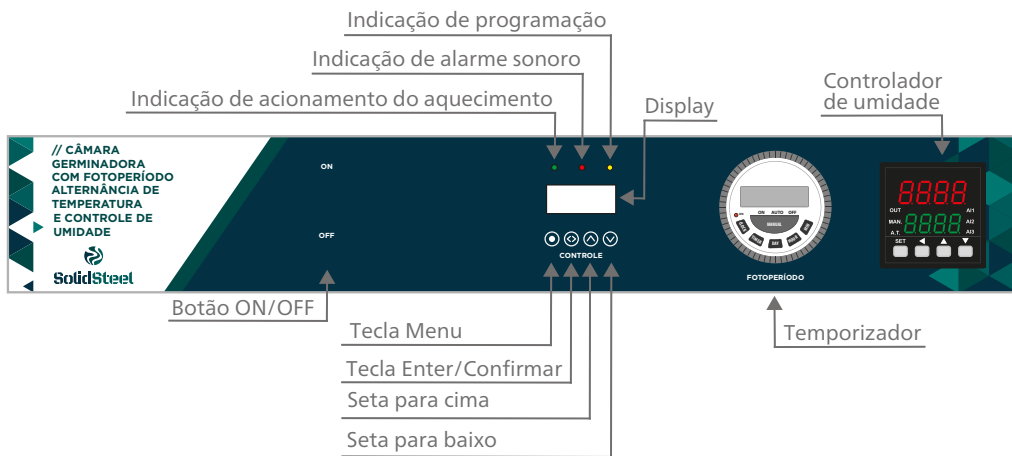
Indicação de programação

Indicação de alarme sonoro

Indicação de acionamento do aquecimento

Display

Controlador de umidade

// CÂMARA GERMINADORA COM FOTOPERÍODO ALTERNÂNCIA DE TEMPERATURA E CONTROLE DE UMIDADE

SolidSteel

ON

OFF

CONTROLE

ON AUTO OFF

MANUAL

FOTOPERÍODO

8888

OUT

MAN.

A.T.

8888

AI1

AI2

AI3

SET

Botão ON/OFF

Tecla Menu

Tecla Enter/Confirmar

Seta para cima

Seta para baixo

Temporizador